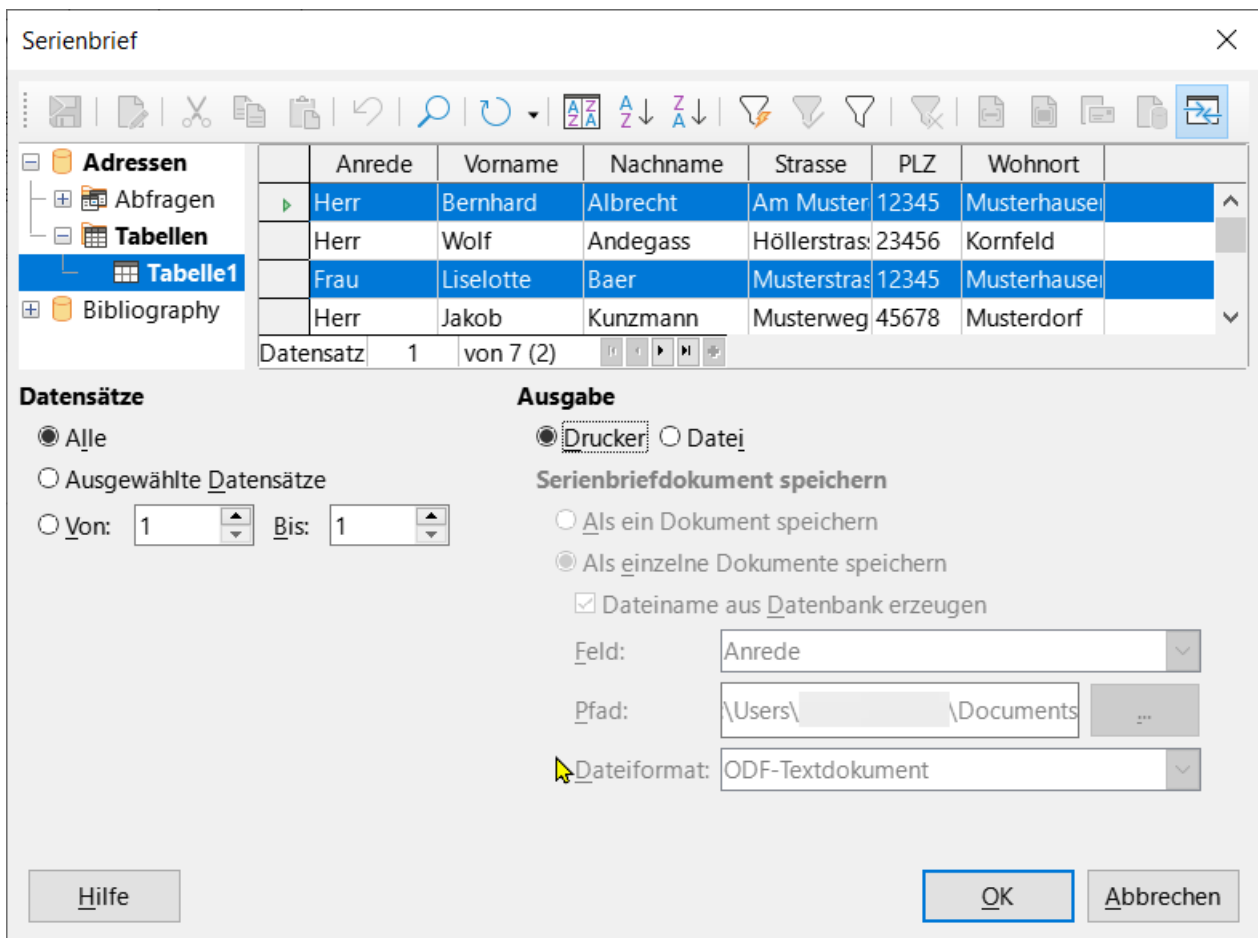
Serienbrief

Adressen
Abfragen
Tabellen
Tabelle1
Bibliography

| | Anrede | Vorname | Nachname | Strasse | PLZ | Wohnort |
|---|---|---|---|---|---|---|
| | Herr | Bernhard | Albrecht | Am Muster | 12345 | Musterhausen |
| | Herr | Wolf | Andegass | Höllerstras | 23456 | Kornfeld |
| | Frau | Liselotte | Baer | Musterstras | 12345 | Musterhausen |
| | Herr | Jakob | Kunzmann | Musterweg | 45678 | Musterdorf |

Datensatz 1 von 7 (2)

Datensätze
Alle
Ausgewählte Datensätze
Von: 1 Bis: 1

Ausgabe
Drucker Datei
Serienbriefdokument speichern
Als ein Dokument speichern
Als einzelne Dokumente speichern
Dateiname aus Datenbank erzeugen
Feld: Anrede
Pfad: \Users\ \Documents ...
Dateiformat: ODF-Textdokument

Hilfe
OK
Abbrechen